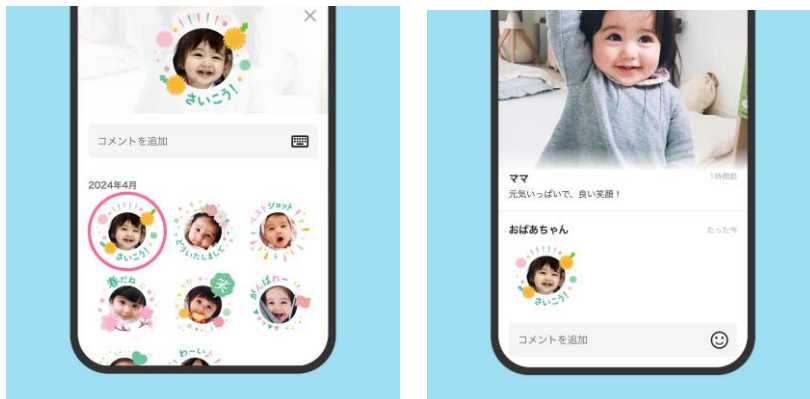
さいこう!

コメントを追加

2024年4月

さいこう!

どういたしまして

ベストショット

春だね

天

がんばれー

わーい

ママ
1時間前
元気いっぱいで、良い笑顔！

おばあちゃん
たった今

さいこう!

コメントを追加